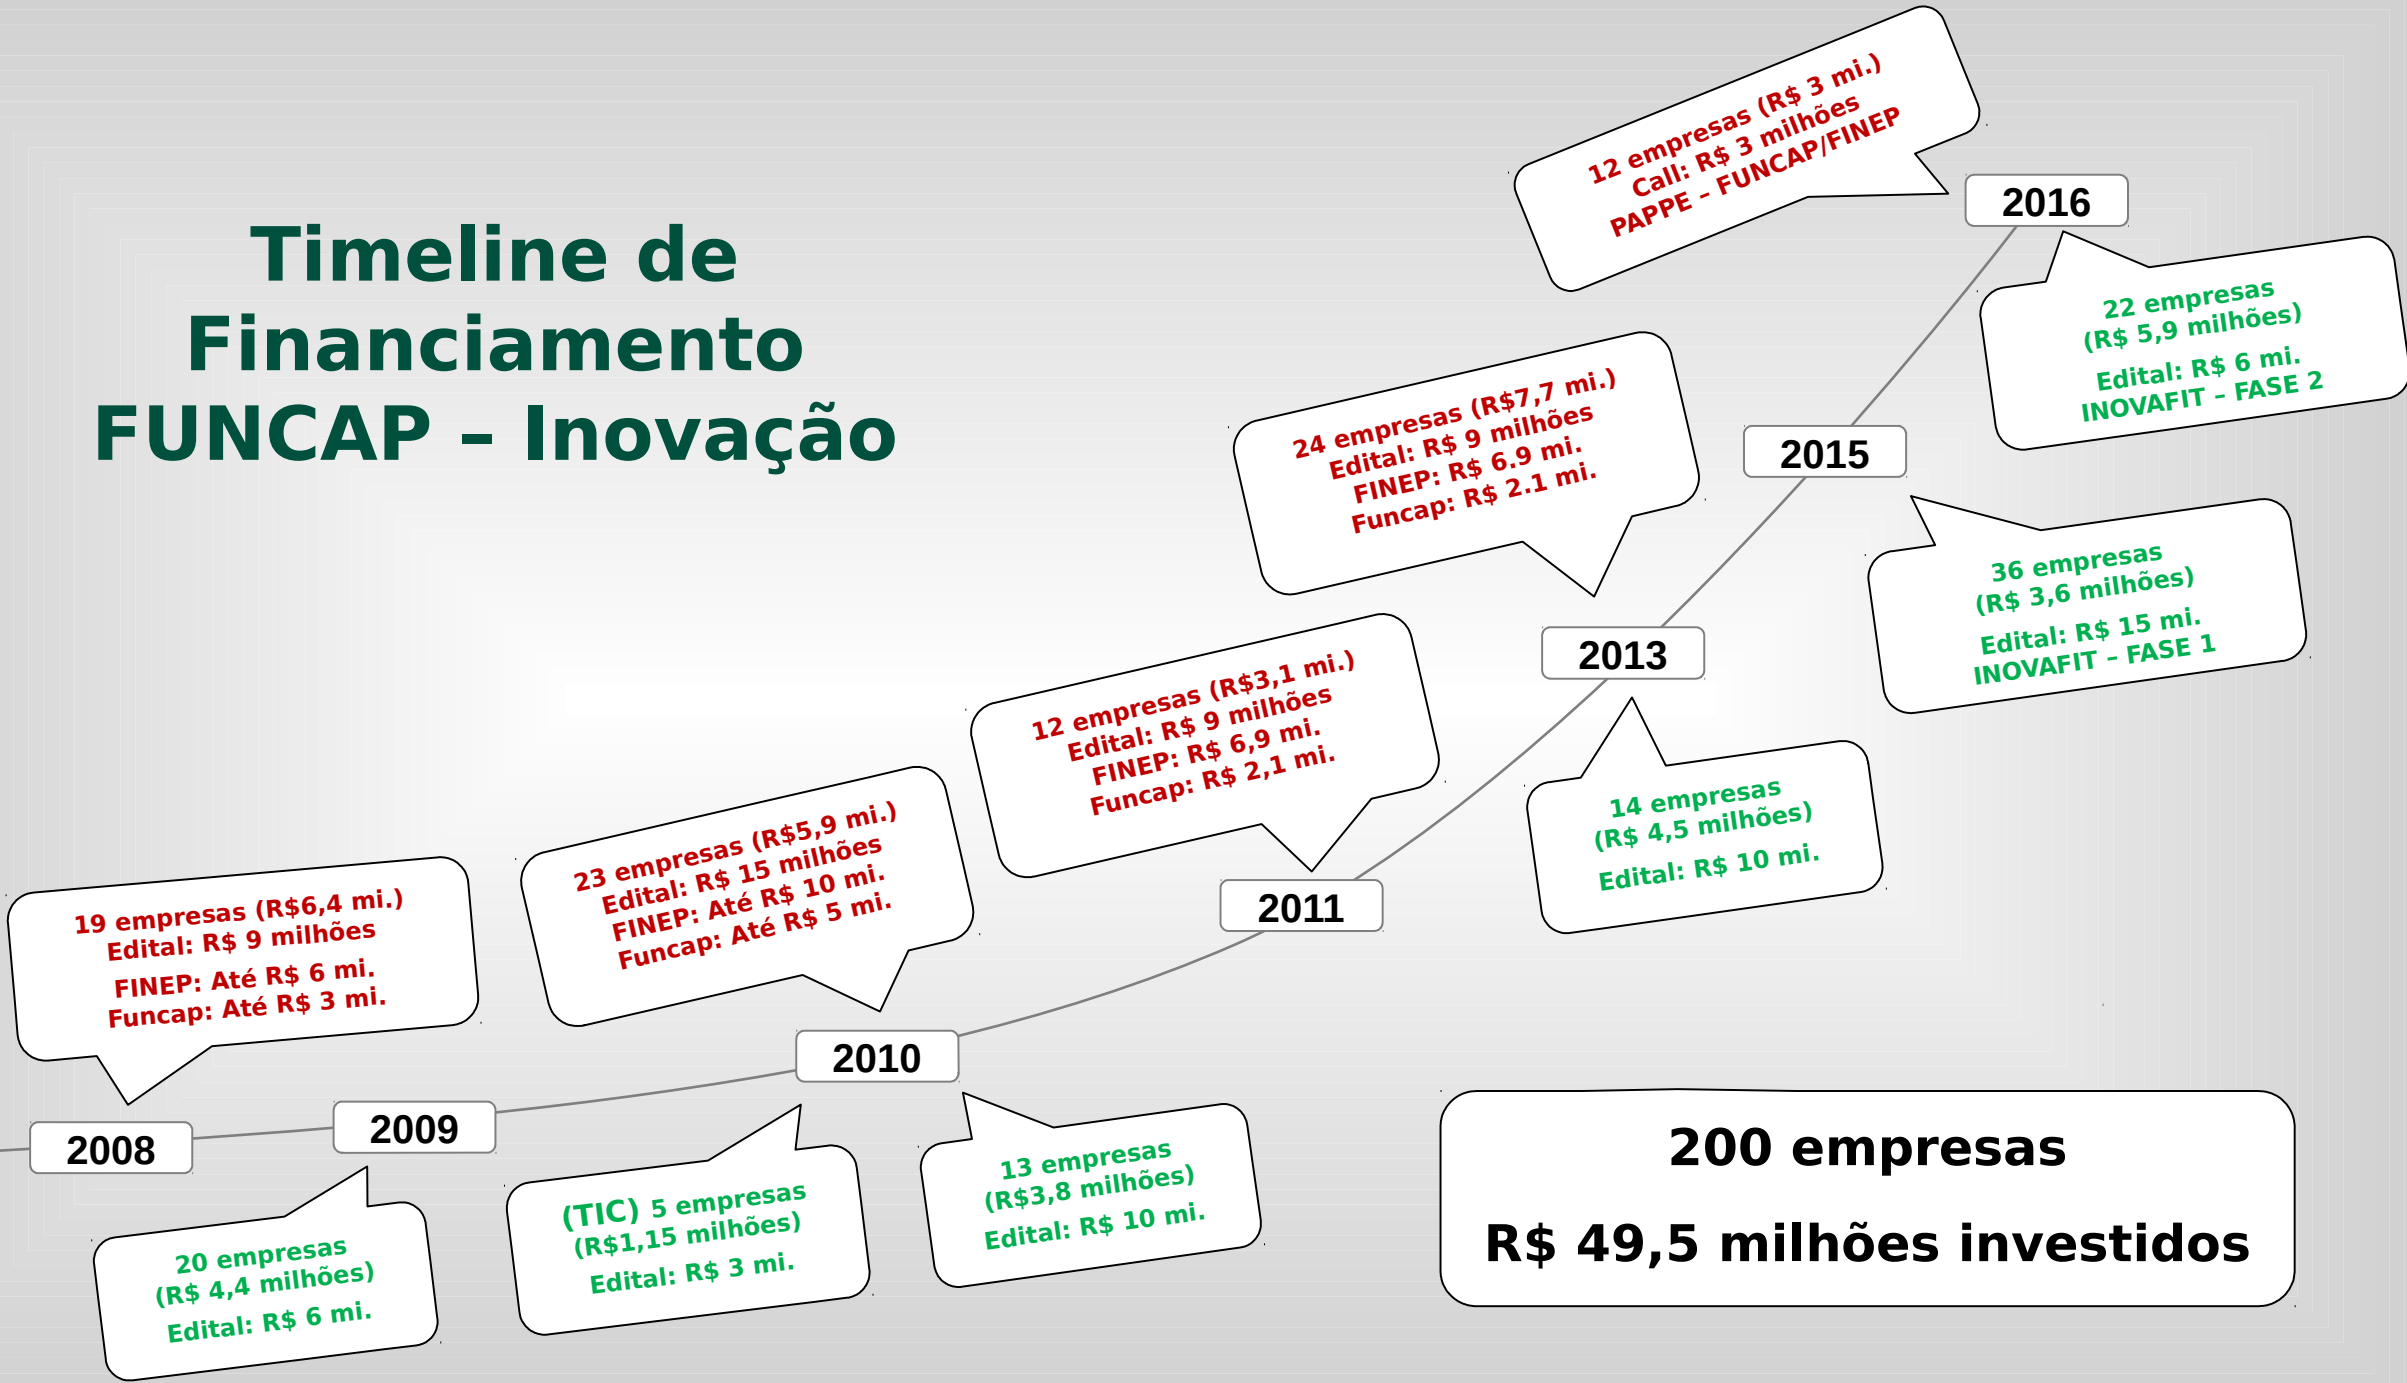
Timeline de Financiamento FUNCAP – Inovação

12 empresas (R$ 3 mi.)
Call: R$ 3 milhões
PAPPE - FUNCAP/FINEP

2016

22 empresas
(R$ 5,9 milhões)
Edital: R$ 6 mi.
INOVAFIT – FASE 2

24 empresas (R$7,7 mi.)
Edital: R$ 9 milhões
FINEP: R$ 6.9 mi.
Funcap: R$ 2.1 mi.

2015

36 empresas
(R$ 3,6 milhões)
Edital: R$ 15 mi.
INOVAFIT – FASE 1

12 empresas (R$3,1 mi.)
Edital: R$ 9 milhões
FINEP: R$ 6,9 mi.
Funcap: R$ 2,1 mi.

2013

14 empresas
(R$ 4,5 milhões)
Edital: R$ 10 mi.

23 empresas (R$5,9 mi.)
Edital: R$ 15 milhões
FINEP: Até R$ 10 mi.
Funcap: Até R$ 5 mi.

2011

19 empresas (R$6,4 mi.)
Edital: R$ 9 milhões
FINEP: Até R$ 6 mi.
Funcap: Até R$ 3 mi.

2010

2008

2009

20 empresas
(R$ 4,4 milhões)
Edital: R$ 6 mi.

(TIC) 5 empresas
(R$1,15 milhões)
Edital: R$ 3 mi.

13 empresas
(R$3,8 milhões)
Edital: R$ 10 mi.

200 empresas
R$ 49,5 milhões investidos